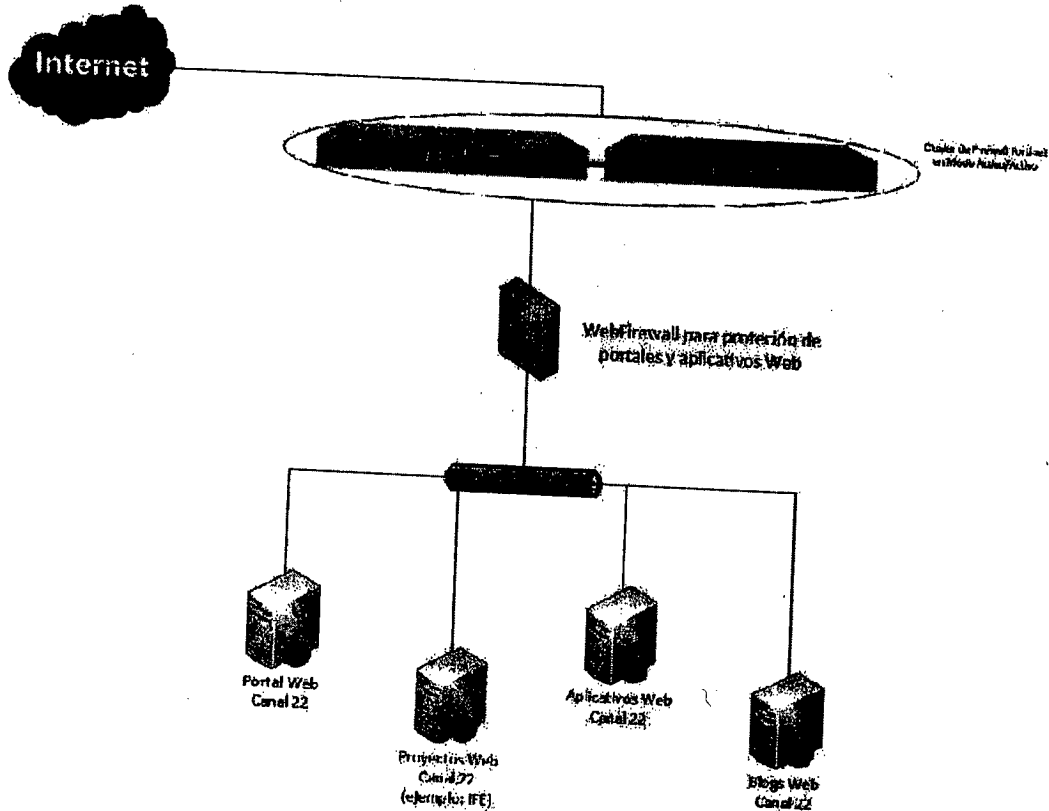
Internet

Cluster de Firewall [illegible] en Modo Activo/Activo

WebFirewall para proteción de portales y aplicativos Web

Portal Web Canal 22

Proyectos Web Canal 22 (ejemplo: IFE)

Aplicativos Web Canal 22

Blogs Web Canal 22